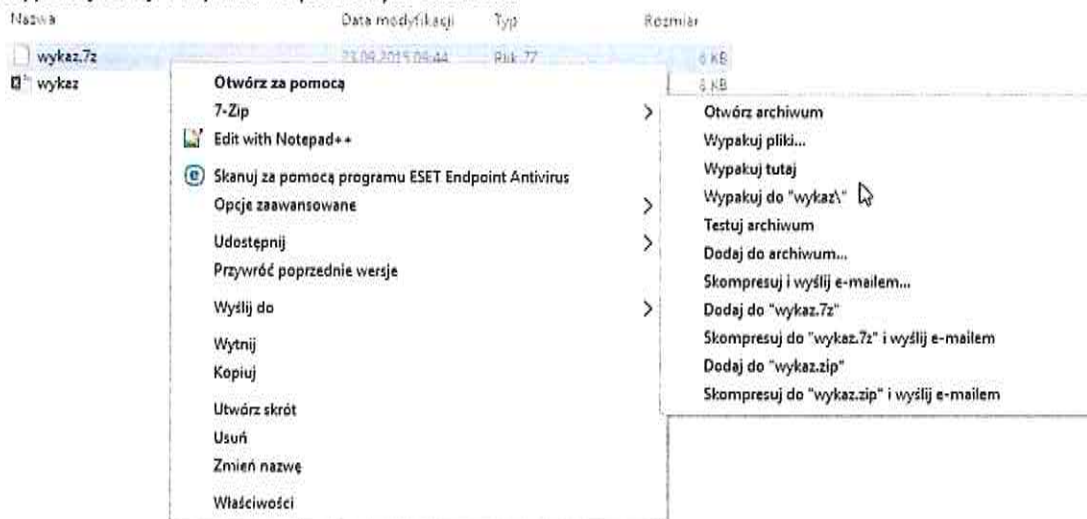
| Nazwa | Data modyfikacji | Typ | Rozmiar |
|---|---|---|---|
| wykaz.7z | 23.09.2015 09:44 | Plik 7Z | 6 KB |
| wykaz | | | 6 KB |

Otwórz za pomocą
7-Zip
Edit with Notepad++
Skanuj za pomocą programu ESET Endpoint Antivirus
Opcje zaawansowane
Udostępnij
Przywróć poprzednie wersje
Wyślij do
Wytnij
Kopiuj
Utwórz skrót
Usuń
Zmień nazwę
Właściwości

Otwórz archiwum
Wypakuj pliki...
Wypakuj tutaj
Wypakuj do "wykaz\"
Testuj archiwum
Dodaj do archiwum...
Skompresuj i wyślij e-mailem...
Dodaj do "wykaz.7z"
Skompresuj do "wykaz.7z" i wyślij e-mailem
Dodaj do "wykaz.zip"
Skompresuj do "wykaz.zip" i wyślij e-mailem